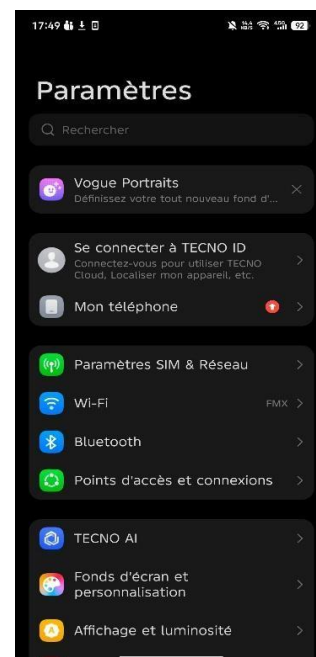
17:49

92

Paramètres

Rechercher

Vogue Portraits
Définissez votre tout nouveau fond d'...

Se connecter à TECNO ID
Connectez-vous pour utiliser TECNO Cloud, Localiser mon appareil, etc.

Mon téléphone

Paramètres SIM & Réseau

Wi-Fi
FMX

Bluetooth

Points d'accès et connexions

TECNO AI

Fonds d'écran et personnalisation

Affichage et luminosité